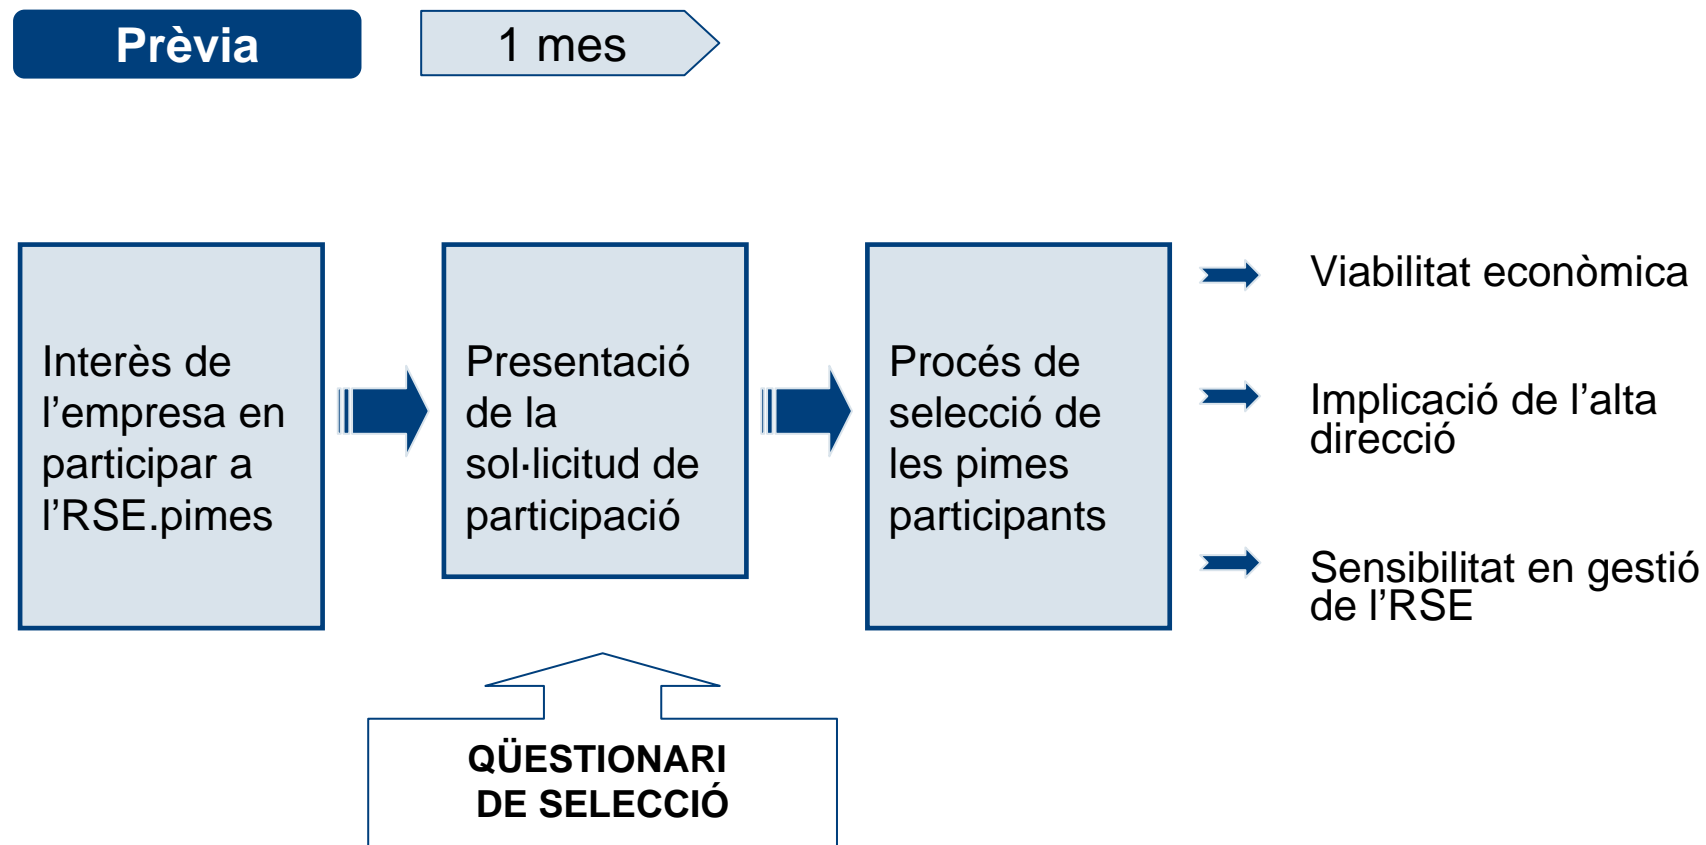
Prèvia

1 mes

Interès de l’empresa en participar a l’RSE.pimes

Presentació de la sol·licitud de participació

Procés de selecció de les pimes participants

Viabilitat econòmica

Implicació de l’alta direcció

Sensibilitat en gestió de l’RSE

QÜESTIONARI DE SELECCIÓ